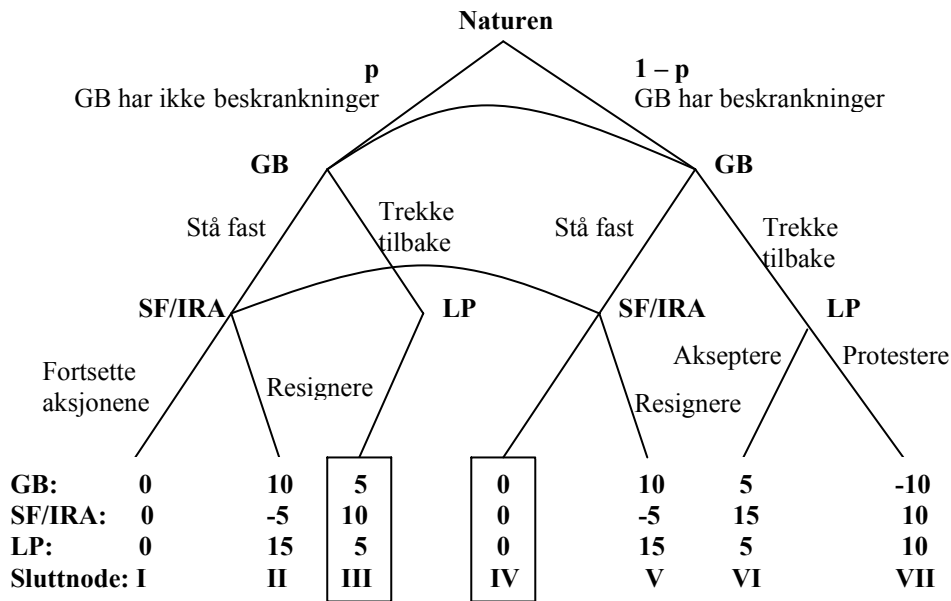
Naturen

p
GB har ikke beskrankninger

1 – p
GB har beskrankninger

GB

GB

Stå fast

Trekke tilbake

Stå fast

Trekke tilbake

SF/IRA

LP

SF/IRA

LP

Fortsette aksjonene

Resignere

Resignere

Akseptere

Protestere

| | | | | | | | |
|---|---|---|---|---|---|---|---|
| GB: | 0 | 10 | 5 | 0 | 10 | 5 | -10 |
| SF/IRA: | 0 | -5 | 10 | 0 | -5 | 15 | 10 |
| LP: | 0 | 15 | 5 | 0 | 15 | 5 | 10 |
| Sluttnode: | I | II | III | IV | V | VI | VII |